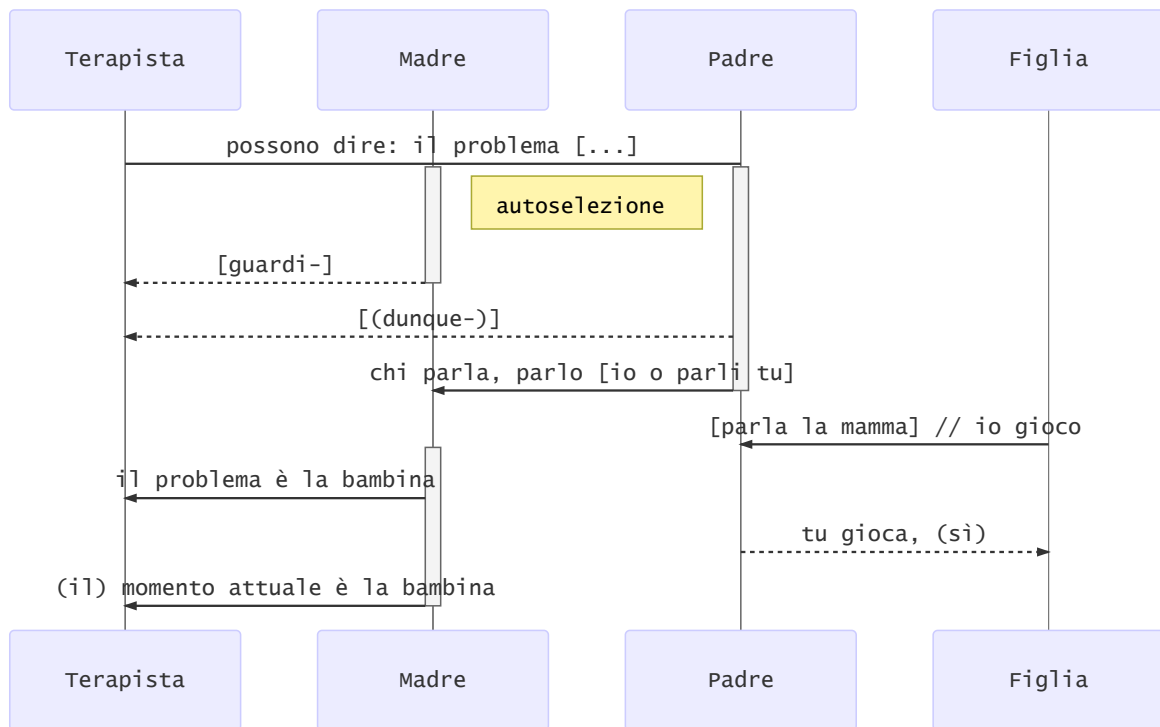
Terapista

Madre

Padre

Figlia

possono dire: il problema [...]

autoselezione

[guardi-]

[(dunque-)]

chi parla, parlo [io o parli tu]

[parla la mamma] // io gioco

il problema è la bambina

tu gioca, (sì)

(il) momento attuale è la bambina

Terapista

Madre

Padre

Figlia